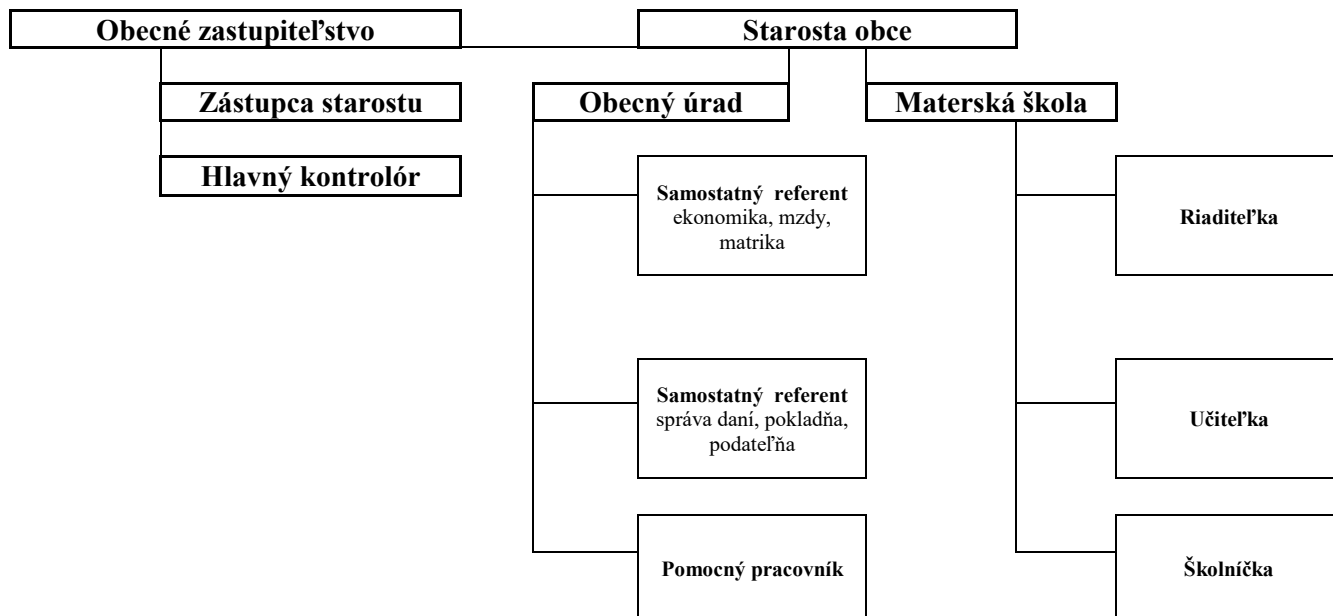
Obecné zastupiteľstvo

Starosta obce

Zástupca starostu

Hlavný kontrolór

Obecný úrad

Materská škola

Samostatný referent
ekonomika, mzdy, matrika

Samostatný referent
správa daní, pokladňa, podateľňa

Pomocný pracovník

Riaditeľka

Učiteľka

Školníčka